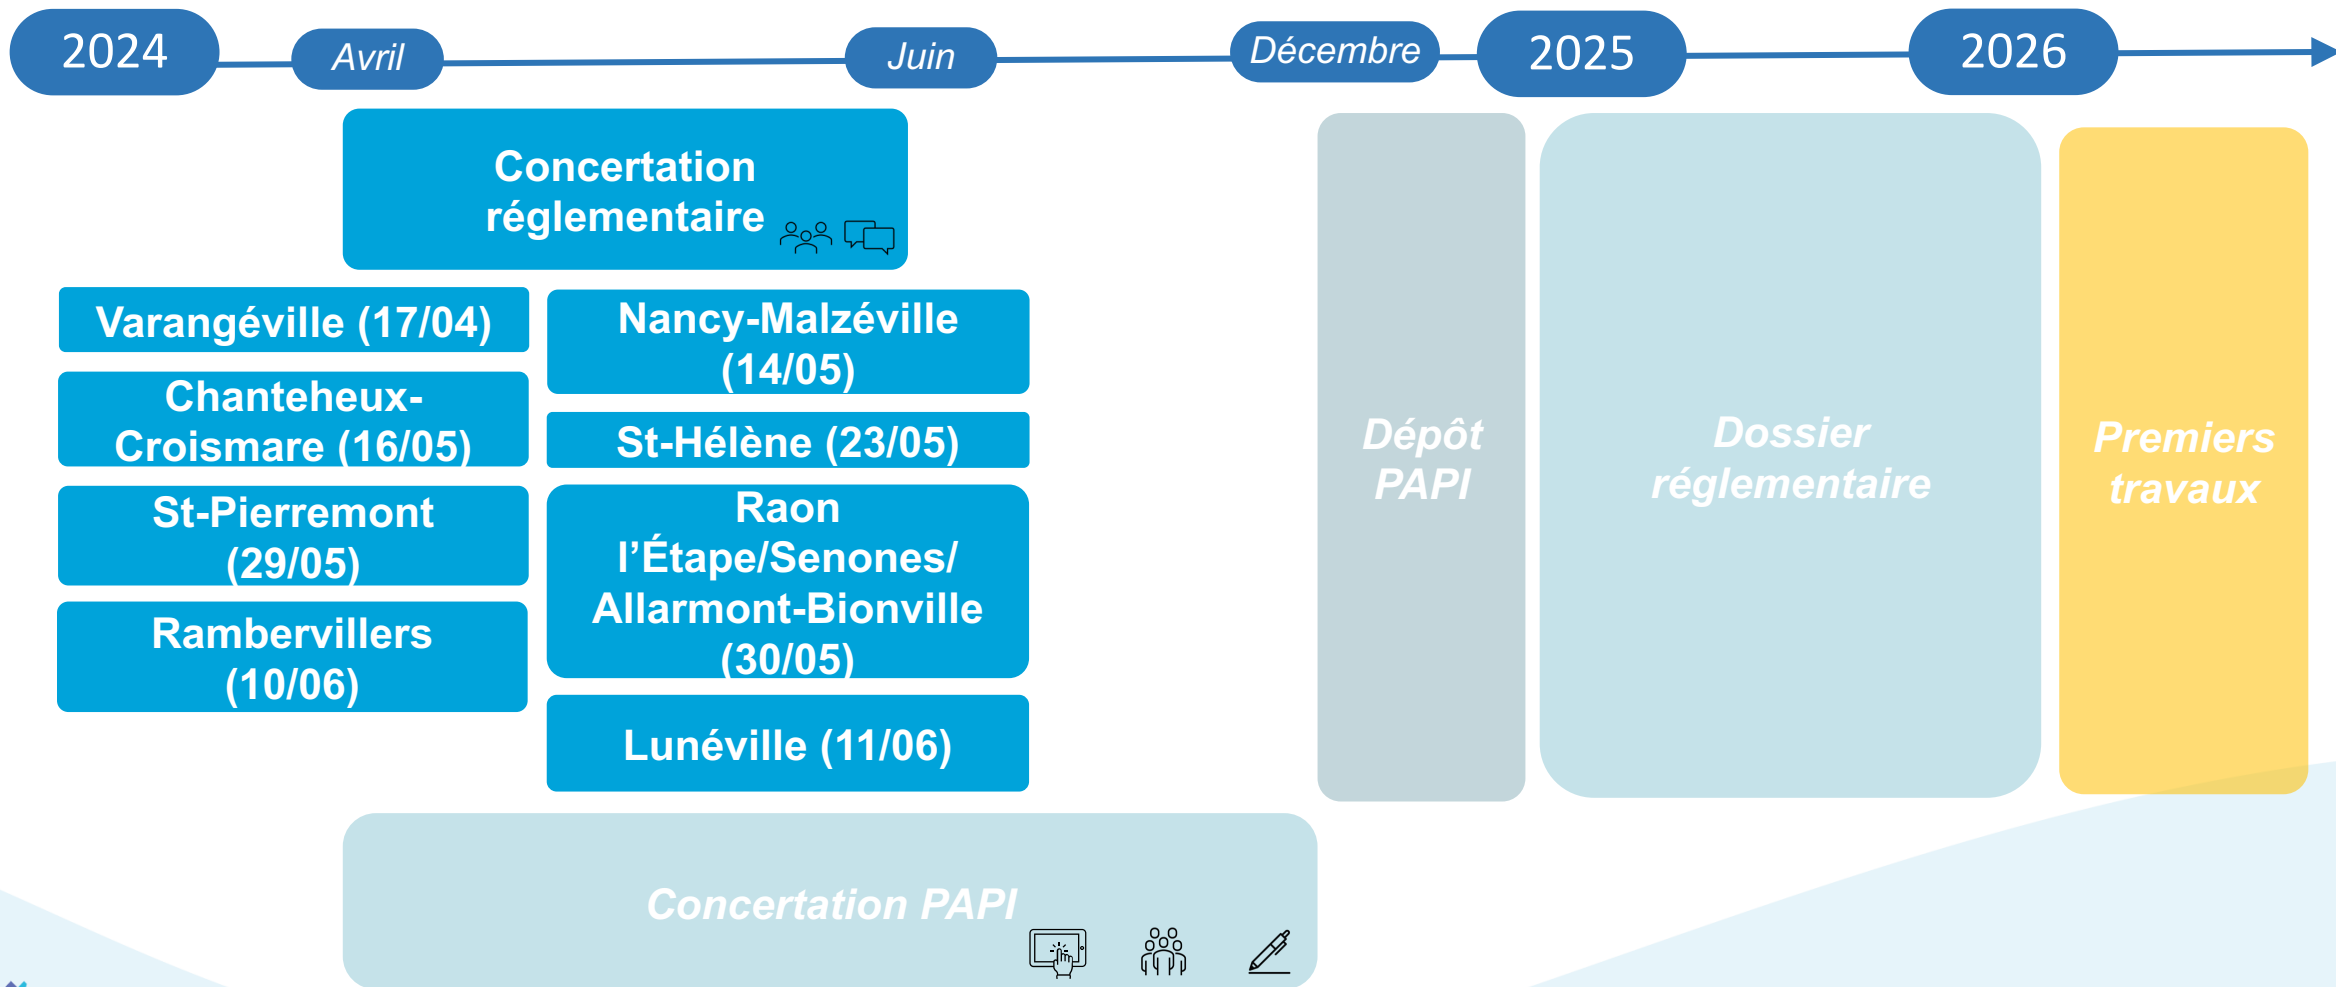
2024 Avril Juin Décembre 2025 2026

Concertation réglementaire

Varangéville (17/04)

Chanteheux-Croismare (16/05)

St-Pierremont (29/05)

Rambervillers (10/06)

Nancy-Malzéville (14/05)

St-Hélène (23/05)

Raon l'Étape/Senones/ Allarmont-Bionville (30/05)

Lunéville (11/06)

Dépôt PAPI

Dossier réglementaire

Premiers travaux

Concertation PAPI